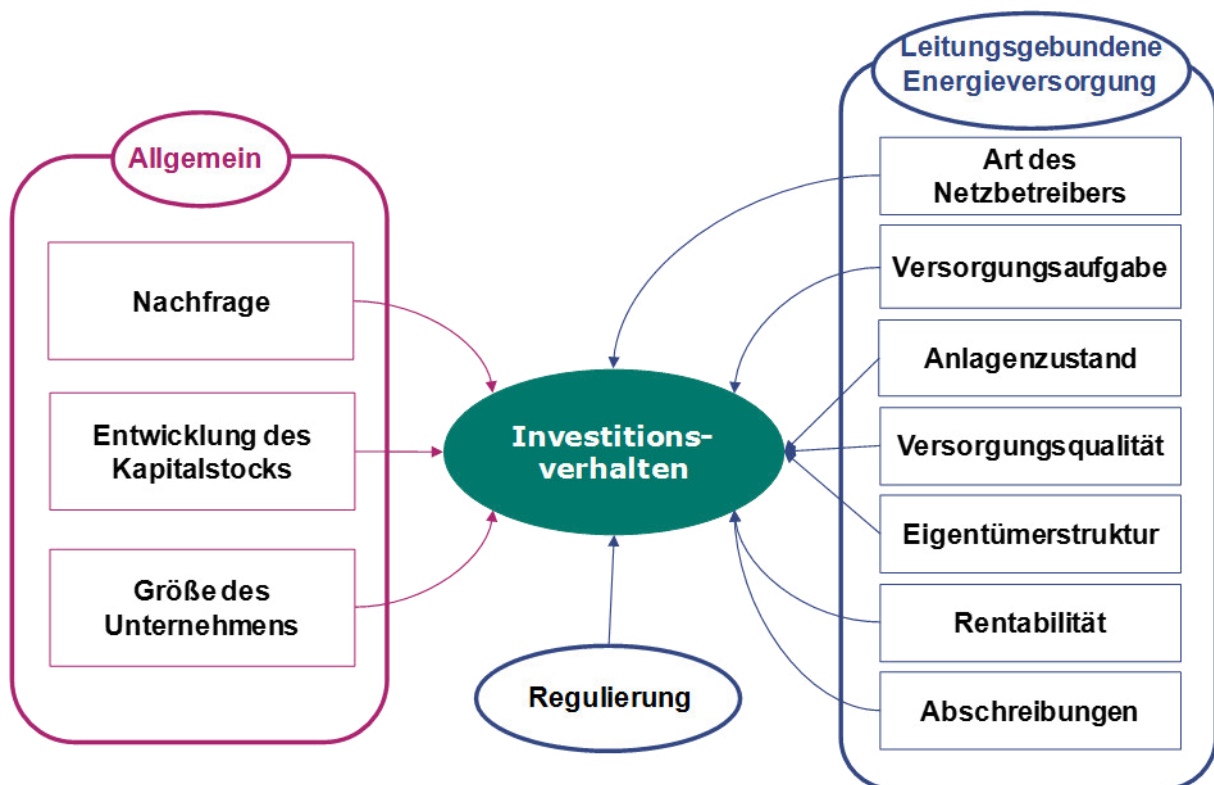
Allgemein

Nachfrage

Entwicklung des Kapitalstocks

Größe des Unternehmens

Investitionsverhalten

Regulierung

Leitungsgebundene Energieversorgung

Art des Netzbetreibers

Versorgungsaufgabe

Anlagenzustand

Versorgungsqualität

Eigentümerstruktur

Rentabilität

Abschreibungen